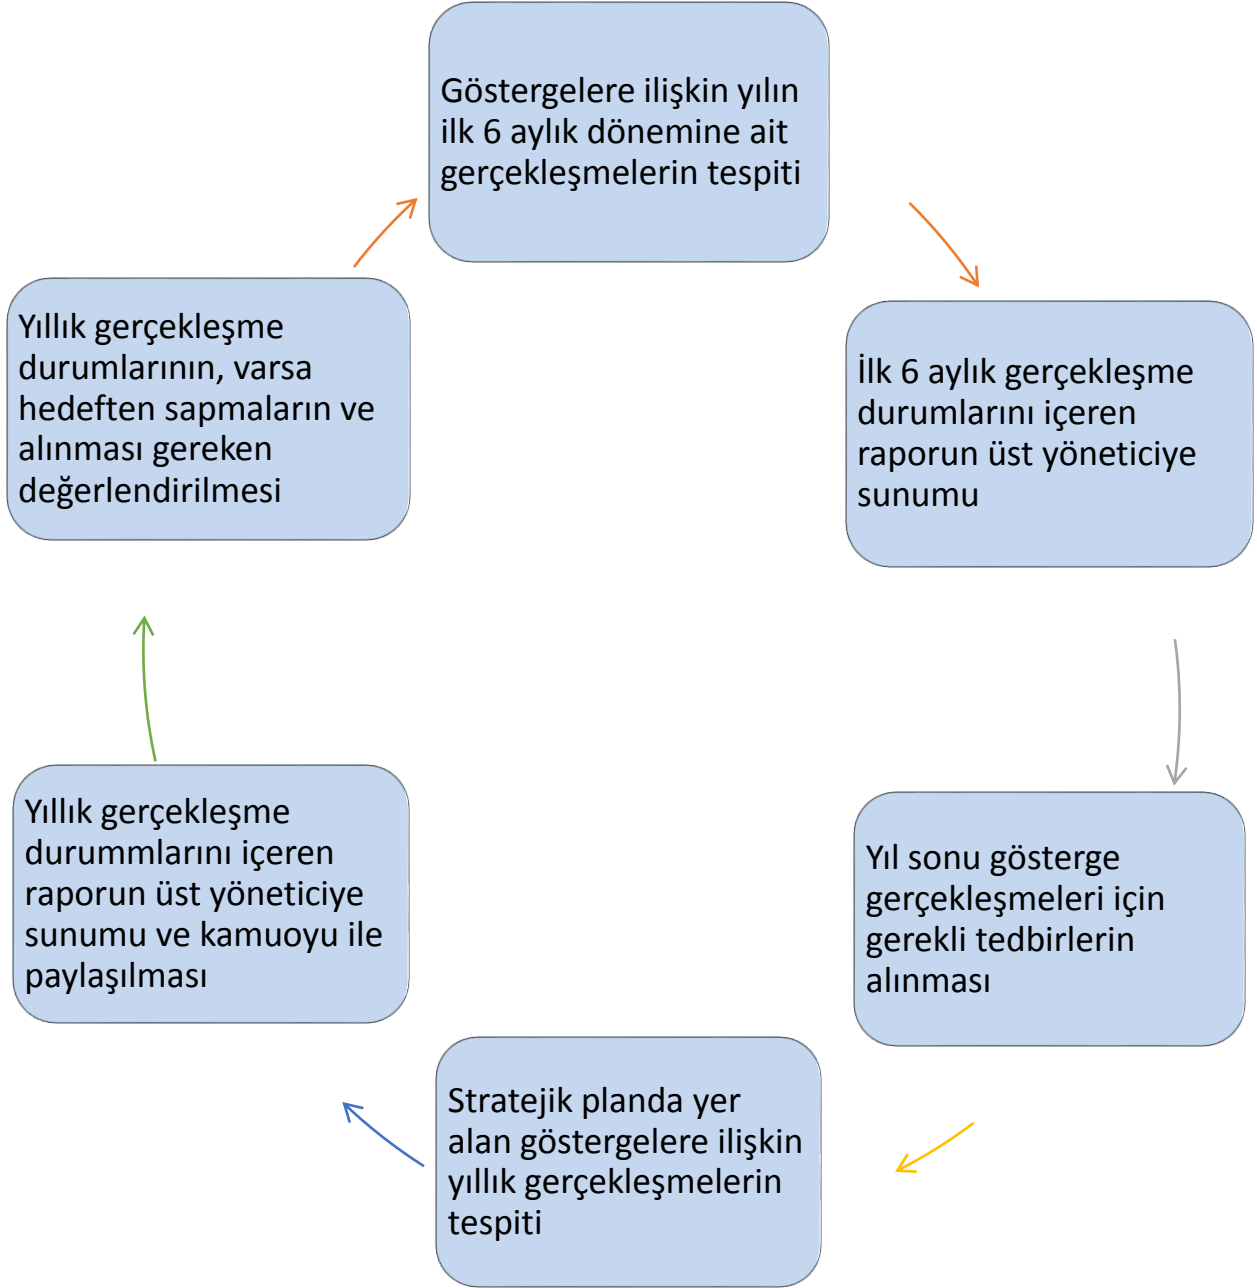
Göstergelere ilişkin yılın ilk 6 aylık dönemine ait gerçekleşmelerin tespiti

İlk 6 aylık gerçekleşme durumlarını içeren raporun üst yöneticiye sunumu

Yıl sonu gösterge gerçekleşmeleri için gerekli tedbirlerin alınması

Stratejik planda yer alan göstergelere ilişkin yıllık gerçekleşmelerin tespiti

Yıllık gerçekleşme durummlarını içeren raporun üst yöneticiye sunumu ve kamuoyu ile paylaşılması

Yıllık gerçekleşme durumlarının, varsa hedeften sapmaların ve alınması gereken değerlendirilmesi